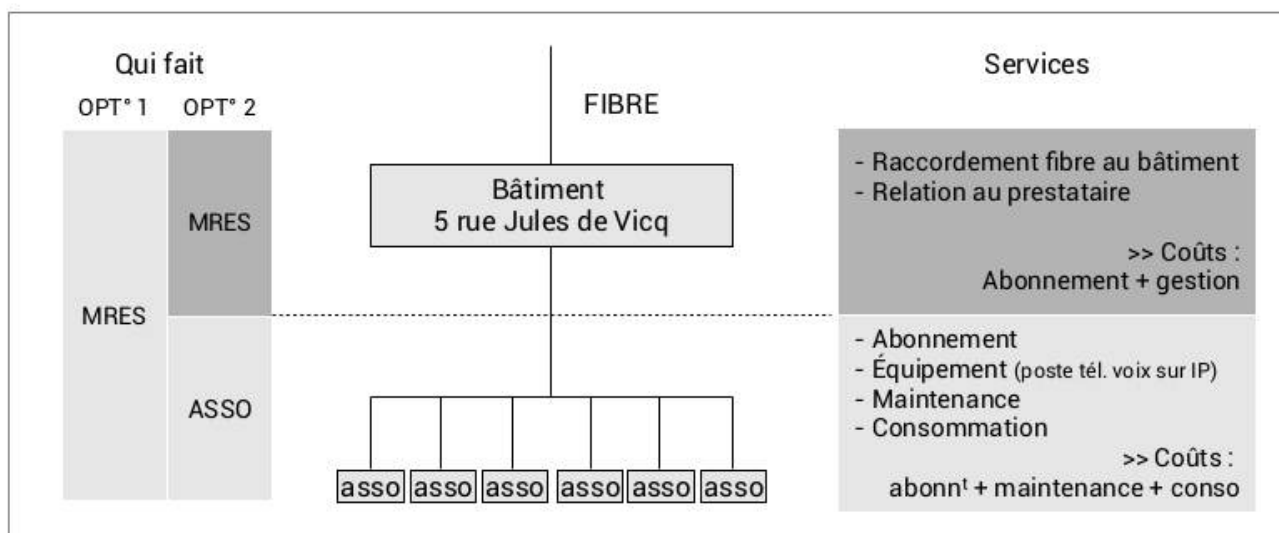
Qui fait

OPT° 1 OPT° 2

MRES

MRES

ASSO

FIBRE

Bâtiment
5 rue Jules de Vicq

asso asso asso asso asso asso

Services

- Raccordement fibre au bâtiment
- Relation au prestataire

>> Coûts :
Abonnement + gestion

- Abonnement
- Équipement (poste tél. voix sur IP)
- Maintenance
- Consommation

>> Coûts :
abonn$^t$ + maintenance + conso